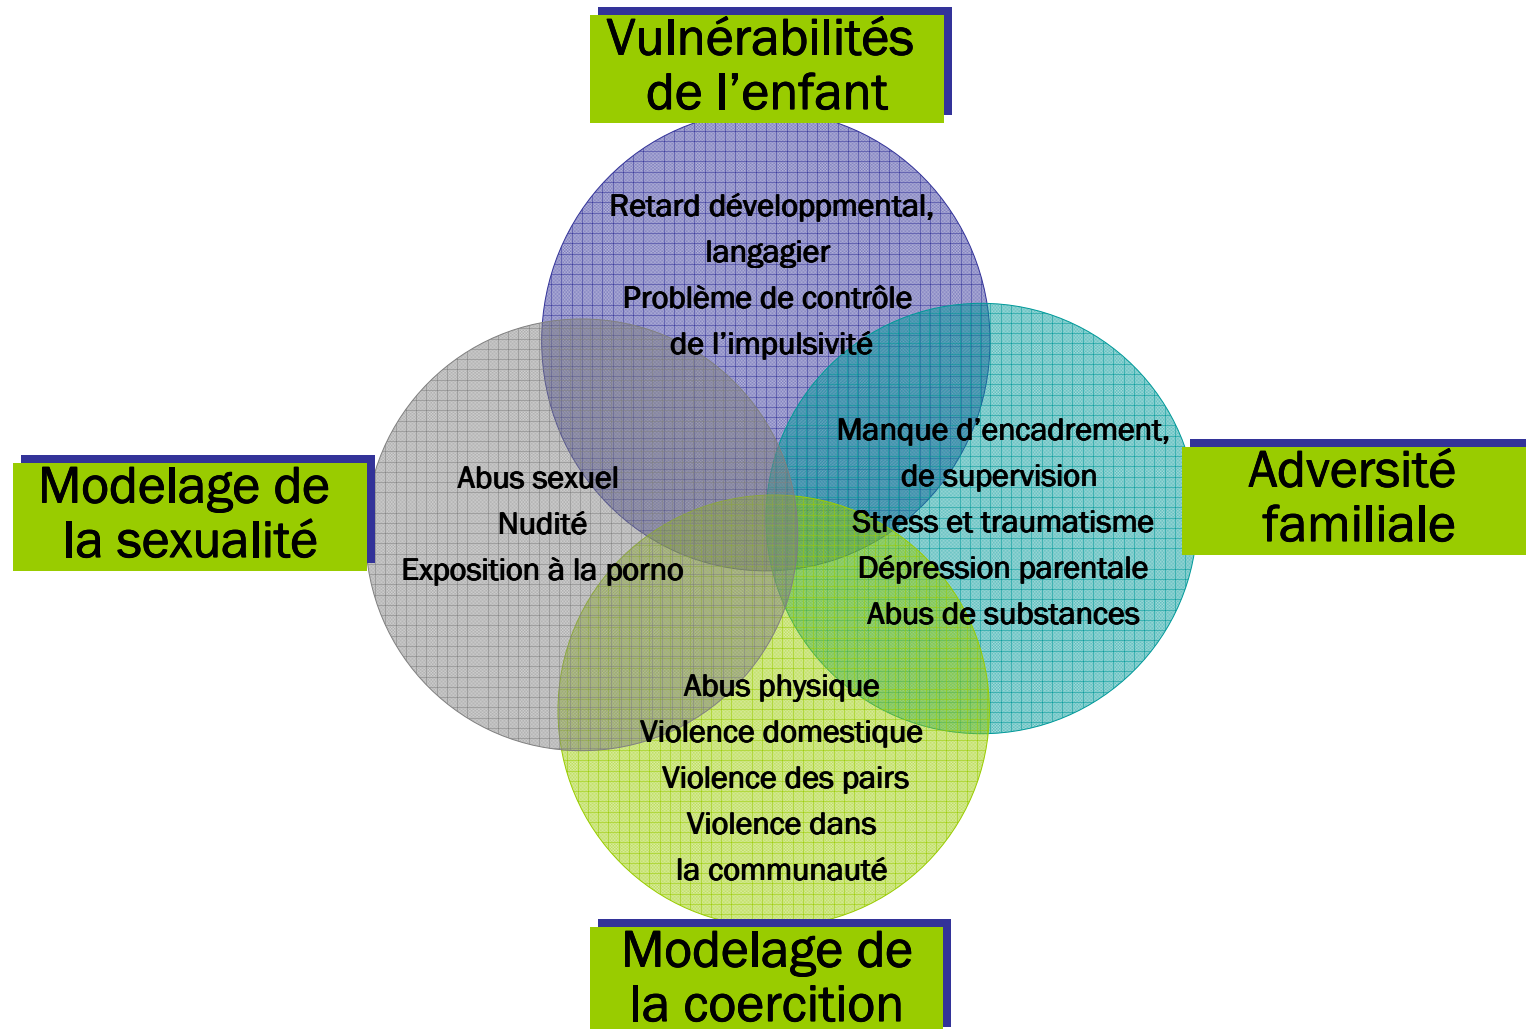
Vulnérabilités de l’enfant

Retard développmental, langagier
Problème de contrôle de l’impulsivité

Modelage de la sexualité

Abus sexuel
Nudité
Exposition à la porno

Manque d’encadrement, de supervision
Stress et traumatisme
Dépression parentale
Abus de substances

Adversité familiale

Abus physique
Violence domestique
Violence des pairs
Violence dans la communauté

Modelage de la coercition